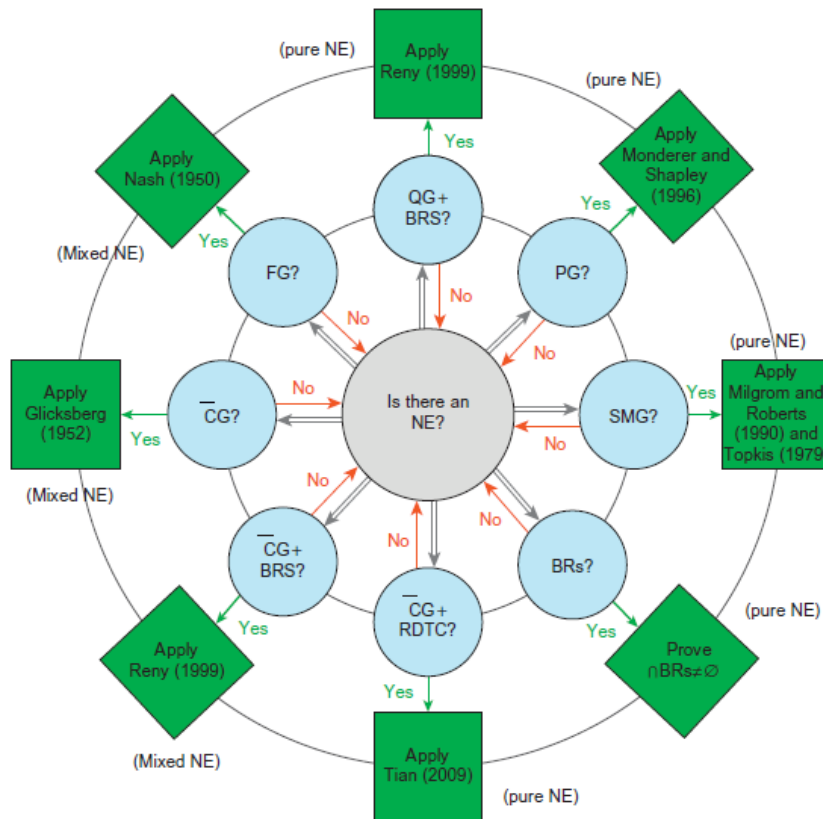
(pure NE)

Apply Reny (1999)

(pure NE)

Yes

Apply Monderer and Shapley (1996)

Apply Nash (1950)

QG+ BRS?

Yes

Yes

(Mixed NE)

FG?

PG?

No

(pure NE)

No

No

Apply Milgrom and Roberts (1990) and Topkis (1979

Apply Glicksberg (1952)

No

$\overline{C}$G?

Is there an NE?

SMG?

Yes

Yes

No

(Mixed NE)

No

No

No

$\overline{C}$G+ BRS?

BRs?

$\overline{C}$G+ RDTC?

(pure NE)

Yes

Yes

Apply Reny (1999)

Prove $\cap$BRs$\neq\emptyset$

Yes

(Mixed NE)

Apply Tian (2009)

(pure NE)